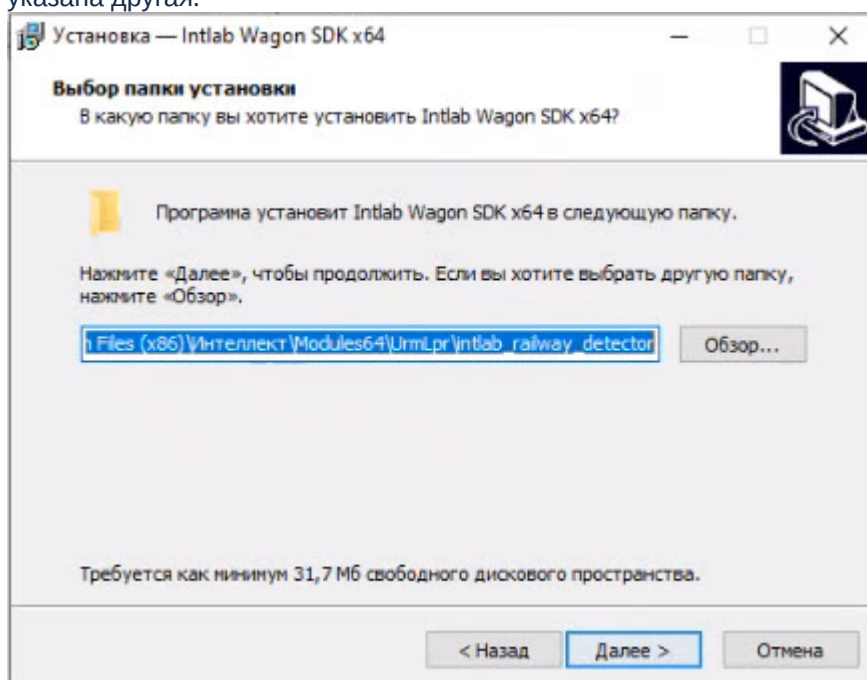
указана другая.

Установка — Intlab Wagon SDK x64

Выбор папки установки

В какую папку вы хотите установить Intlab Wagon SDK x64?

Программа установит Intlab Wagon SDK x64 в следующую папку.

Нажмите «Далее», чтобы продолжить. Если вы хотите выбрать другую папку, нажмите «Обзор».

n Files (x86)\Интеллект\Modules64\UrmLpr\intlab_railway_detector

Обзор...

Требуется как минимум 31,7 Мб свободного дискового пространства.

< Назад

Далее >

Отмена